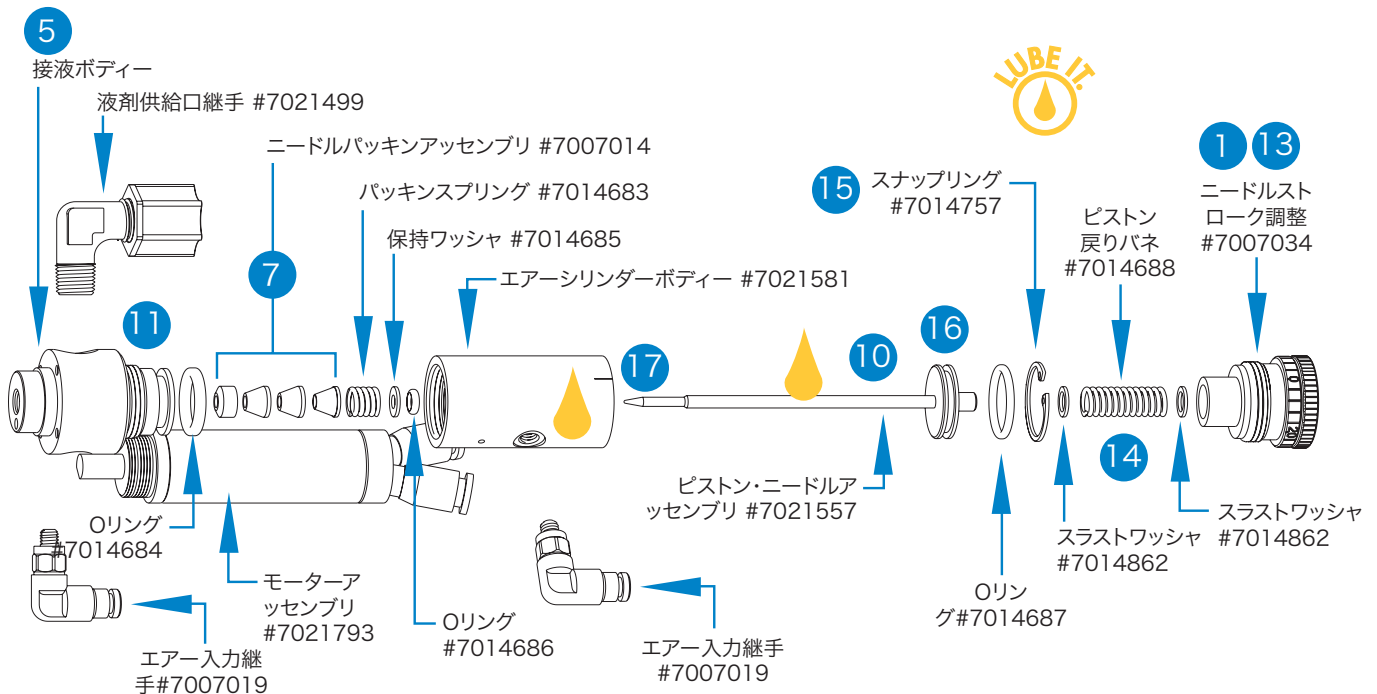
5
接液ボディー

液剤供給口継手 #7021499

ニードルパッキンアッセンブリ #7007014

7

パッキンスプリング #7014683

保持ワッシャ #7014685

エアーシリンダーボディー #7021581

11

17

10

16

15
スナップリング
#7014757

LUBE IT.

1
13
ニードルスト
ローク調整
#7007034

ピストン
戻りバネ
#7014688

14

ピストン・ニードルア
ッセンブリ #7021557

Oリング
#7014684

モーターア
ッセンブリ
#7021793

Oリング
#7014686

エアー入力継
手#7007019

エアー入力継手
#7007019

Oリン
グ#7014687

スラストワッシャ
#7014862

スラストワッシャ
#7014862